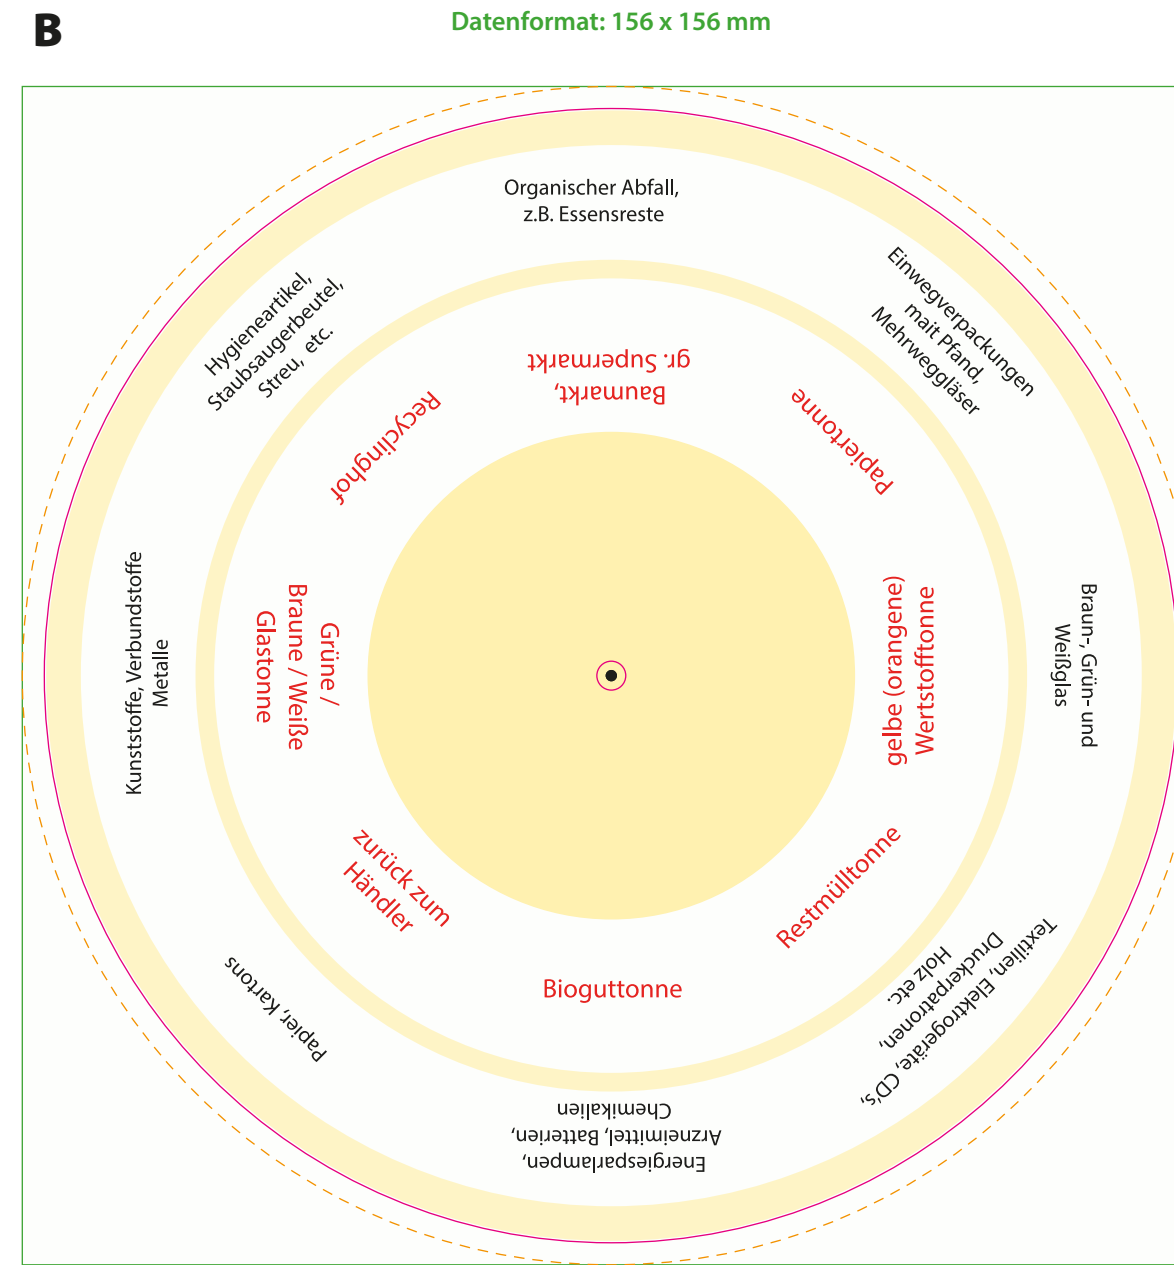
B

Datenformat: 156 x 156 mm

Organischer Abfall, z.B. Essensreste

Einwegverpackungen mait Pfand, Mehrweggläser

Braun-, Grün- und Weißglas

Textilien, Elektrogeräte, CD's, Druckerpatronen, Holz etc.

Energiesparlampen, Arzneimittel, Batterien, Chemikalien

Papier, Kartons

Kunststoffe, Verbundstoffe Metalle

Hygieneartikel, Staubsaugerbeutel, Streu, etc.

Baumarkt, gr. Supermarkt

Papiertonne

gelbe (orangene) Wertstofftonne

Restmülltonne

Bioguttonne

zurück zum Händler

Grüne / Braune / Weiße Glastonne

Recyclinghof